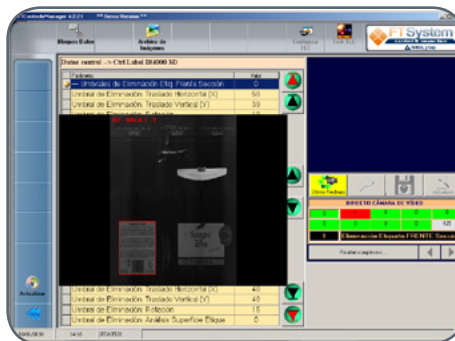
FTControlsManager 4.0.2.1 ** Demo Version **

Bloqueo Datos

Archivo de Imágenes

Configurar TLC

Salir

FT System

Datos control -> Ctrl Label DL6000 3D

| Parámetro | Valor |
|---|---|
| Umbrales de Eliminación Etiq. Frente Sección | 0 |
| Umbral de Eliminación Traslado Horizontal (X) | 60 |
| Umbral de Eliminación Traslado Vertical (Y) | 30 |
| Umbral de Eliminación Traslado Horizontal (X) | 40 |
| Umbral de Eliminación Traslado Vertical (Y) | 40 |
| Umbral de Eliminación Rotación | 15 |
| Umbral de Eliminación Análisis Superficie Etique | 5 |

Otros Pedidos

Actualizar

DIRECTO CÁMARA DE VÍDEO

Observación Etiqueta FRENTE Secci

Actualizar

STATUS